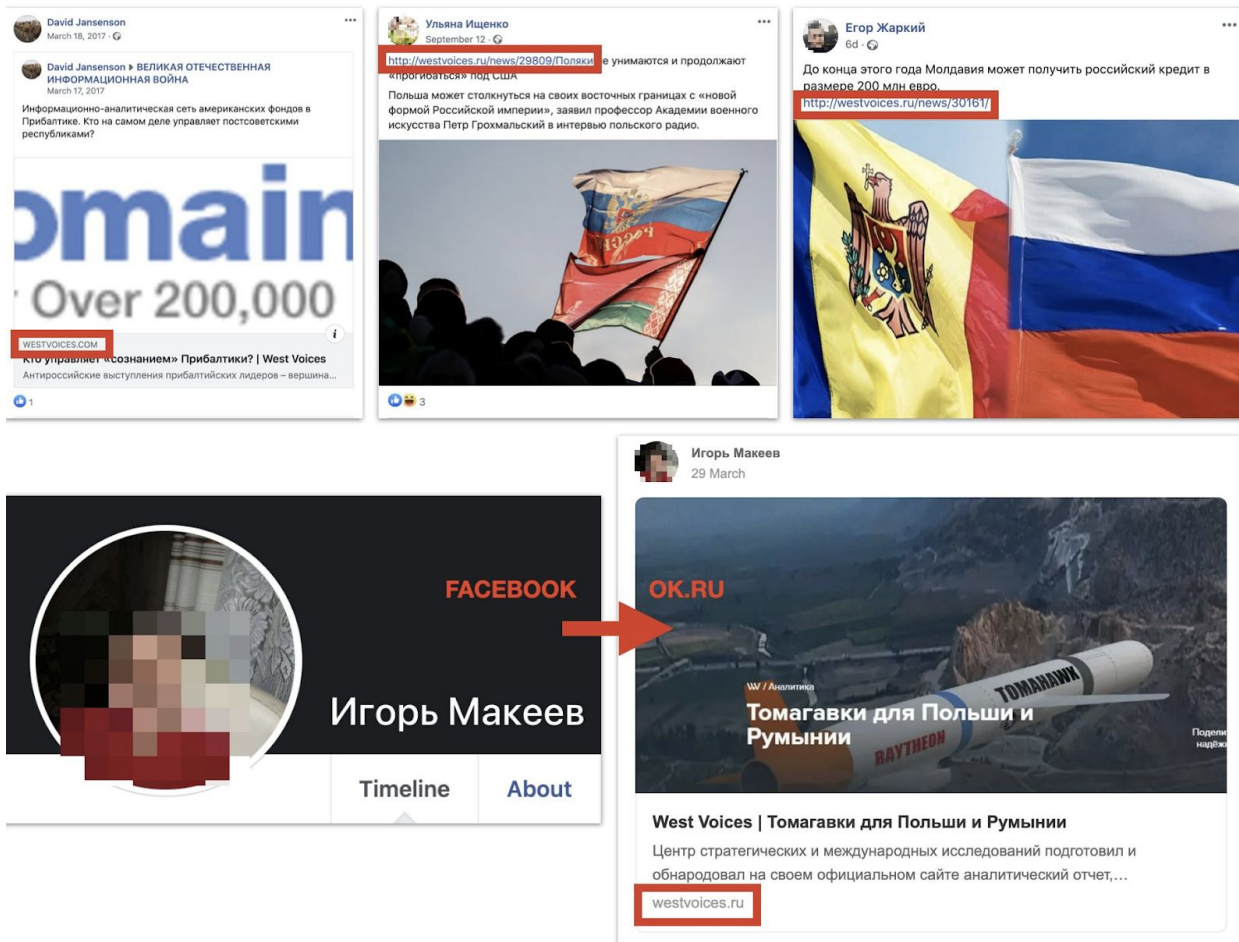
David Jansenson
March 18, 2017 ·

David Jansenson ▸ ВЕЛИКАЯ ОТЕЧЕСТВЕННАЯ ИНФОРМАЦИОННАЯ ВОЙНА
March 17, 2017

Информационно-аналитическая сеть американских фондов в Прибалтике. Кто на самом деле управляет постсоветскими республиками?

omain
Over 200,000

WESTVOICES.COM
Кто управляет «сознанием» Прибалтики? | West Voices
Антироссийские выступления прибалтийских лидеров – вершина...

1

Ульяна Ищенко
September 12 ·

http://westvoices.ru/news/29809/Поляки не унимаются и продолжают «прогибаться» под США

Польша может столкнуться на своих восточных границах с «новой формой Российской империи», заявил профессор Академии военного искусства Петр Грохмальский в интервью польского радио.

3

Егор Жаркий
6d ·

До конца этого года Молдавия может получить российский кредит в размере 200 млн евро.
http://westvoices.ru/news/30161/

FACEBOOK
Игорь Макеев
Timeline
About

Игорь Макеев
29 March

OK.RU
W / Аналитика
Томагавки для Польши и Румынии
TOMAHAWK
RAYTHEON
Подели
надёж

West Voices | Томагавки для Польши и Румынии
Центр стратегических и международных исследований подготовил и обнародовал на своем официальном сайте аналитический отчет,...
westvoices.ru